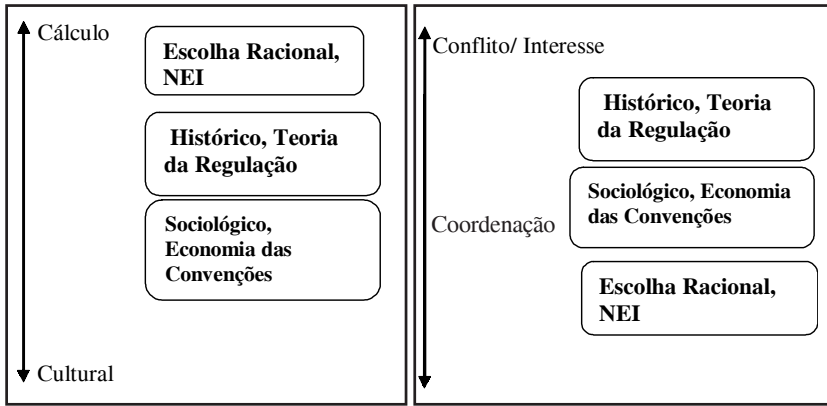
Cálculo

Escolha Racional, NEI

Histórico, Teoria da Regulação

Sociológico, Economia das Convenções

Cultural

Conflito/ Interesse

Histórico, Teoria da Regulação

Coordenação

Sociológico, Economia das Convenções

Escolha Racional, NEI